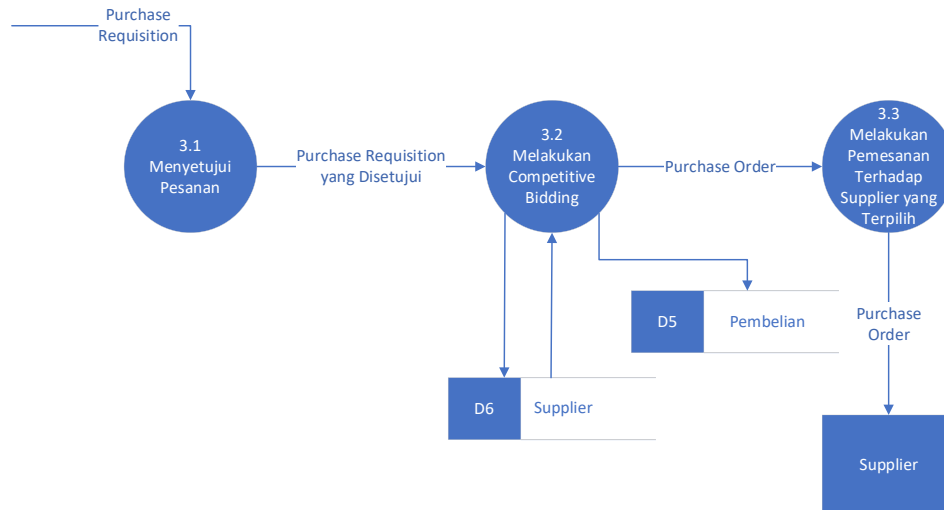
Purchase Requisition

3.1
Menyetujui Pesanan

Purchase Requisition yang Disetujui

3.2
Melakukan Competitive Bidding

Purchase Order

3.3
Melakukan Pemesanan Terhadap Supplier yang Terpilih

D5
Pembelian

Purchase Order

D6
Supplier

Supplier